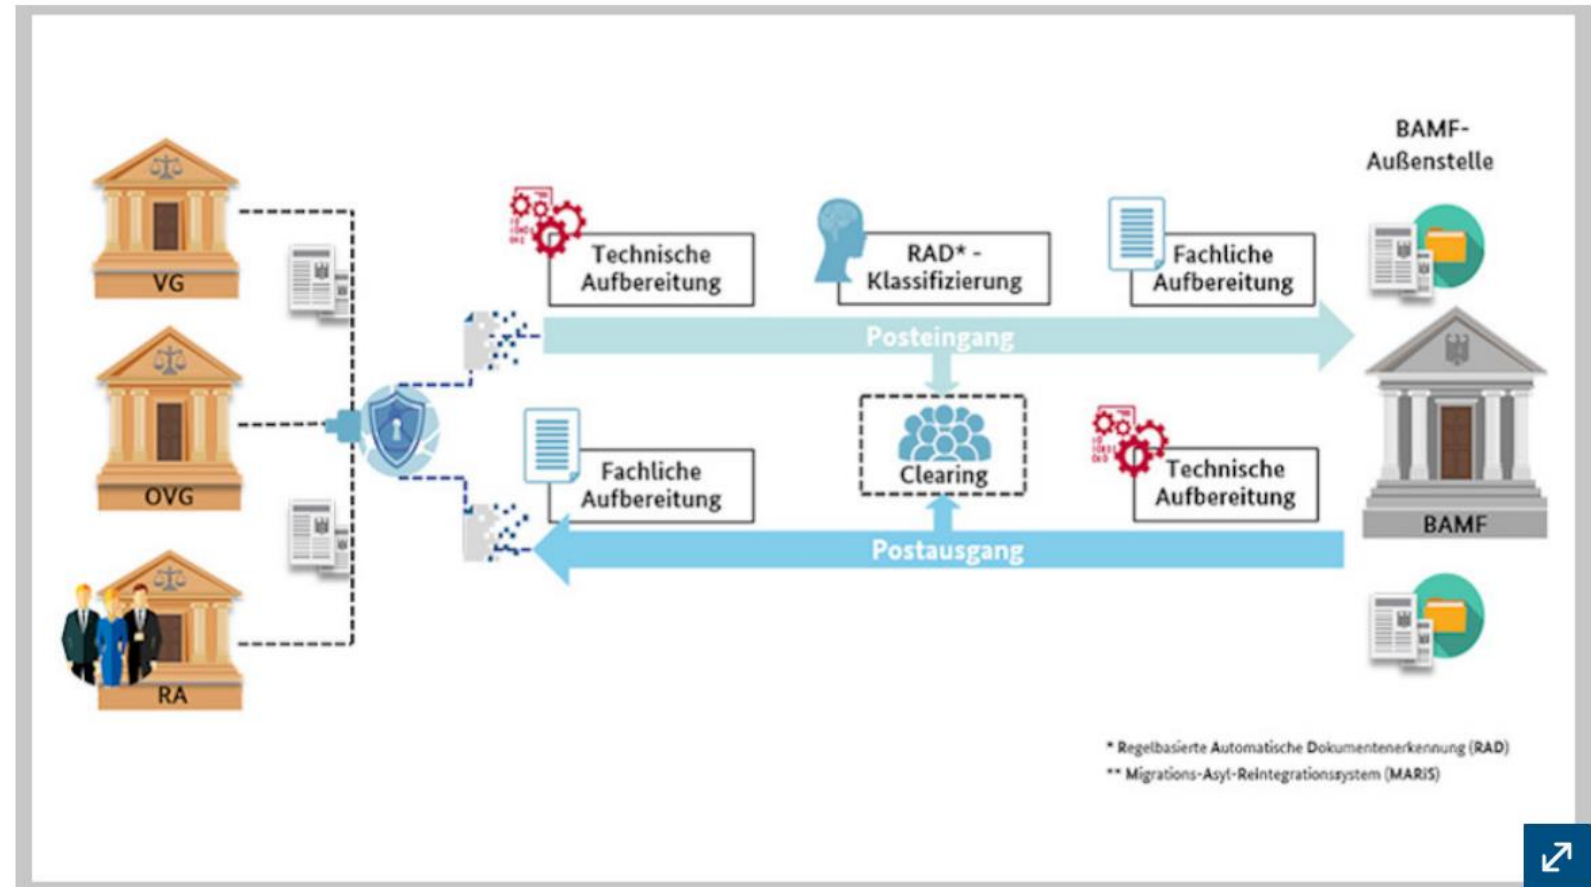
BAMF-Außenstelle

VG

OVG

RA

Technische Aufbereitung

RAD* - Klassifizierung

Fachliche Aufbereitung

Posteingang

Fachliche Aufbereitung

Clearing

Technische Aufbereitung

Postausgang

BAMF

* Regelbasierte Automatische Dokumentenerkennung (RAD)
** Migrations-Asyl-Reintegrationssystem (MARIS)